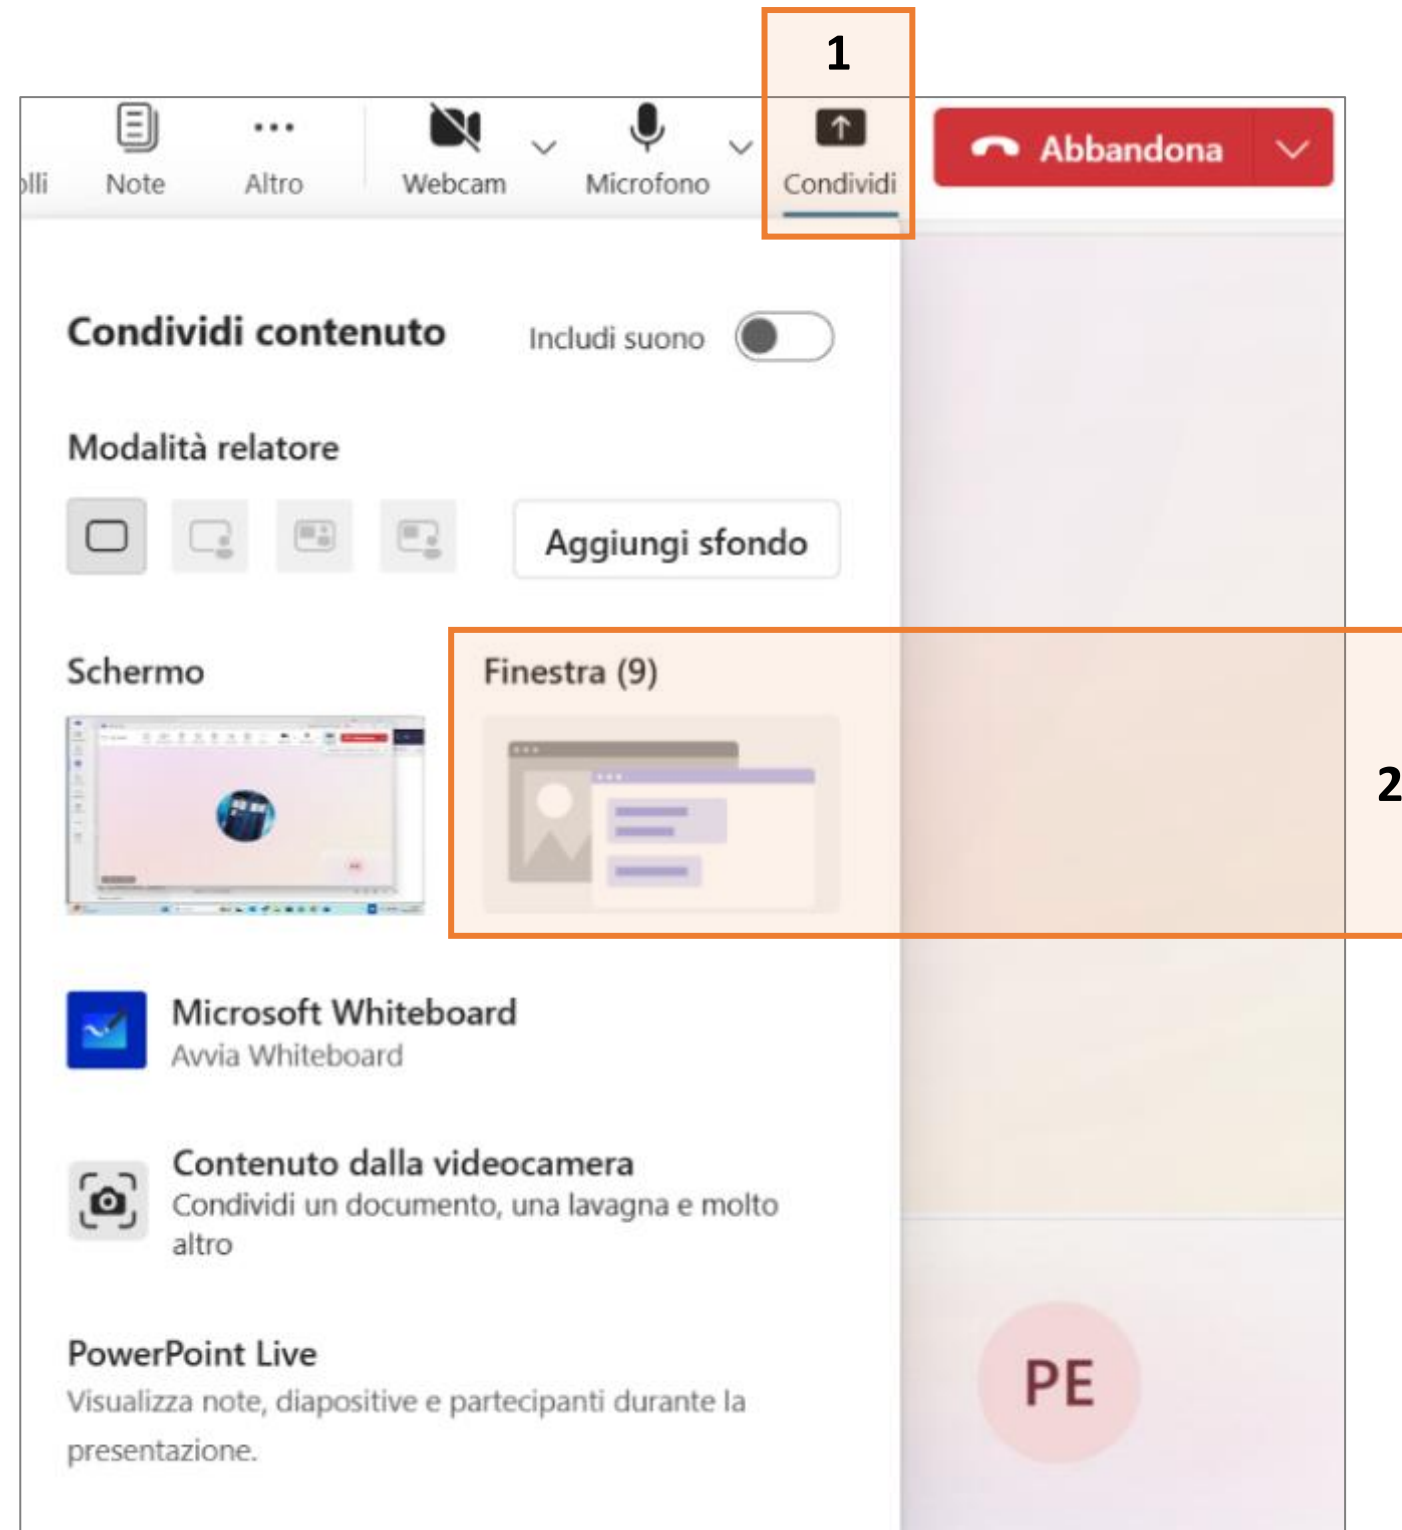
1

olli Note Altro Webcam Microfono Condividi

Abbandona

Condividi contenuto

Includi suono

Modalità relatore

Aggiungi sfondo

Schermo

Finestra (9)

2

Microsoft Whiteboard
Avvia Whiteboard

Contenuto dalla videocamera
Condividi un documento, una lavagna e molto altro

PowerPoint Live
Visualizza note, diapositive e partecipanti durante la presentazione.

PE